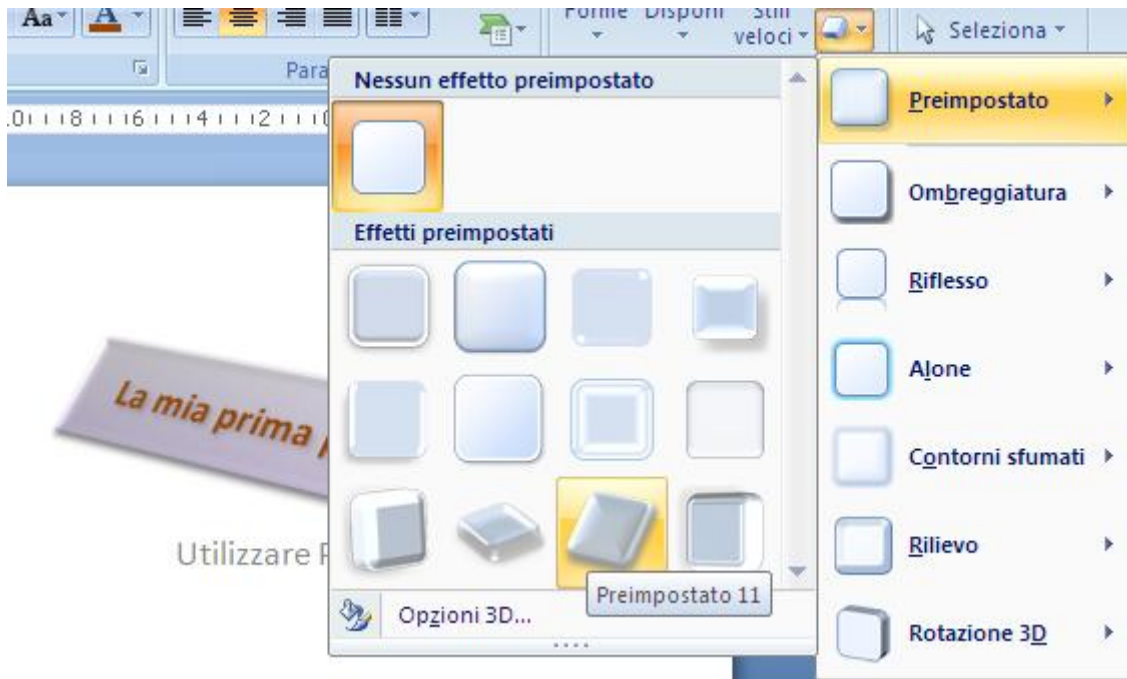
Aa A

Forme Disponi Stili veloci Seleziona

Para

Nessun effetto preimpostato

Effetti preimpostati

La mia prima

Utilizzare P

Preimpostato 11

Opzioni 3D...

Preimpostato

Ombreggiatura

Riflesso

Alone

Contorni sfumati

Rilievo

Rotazione 3D